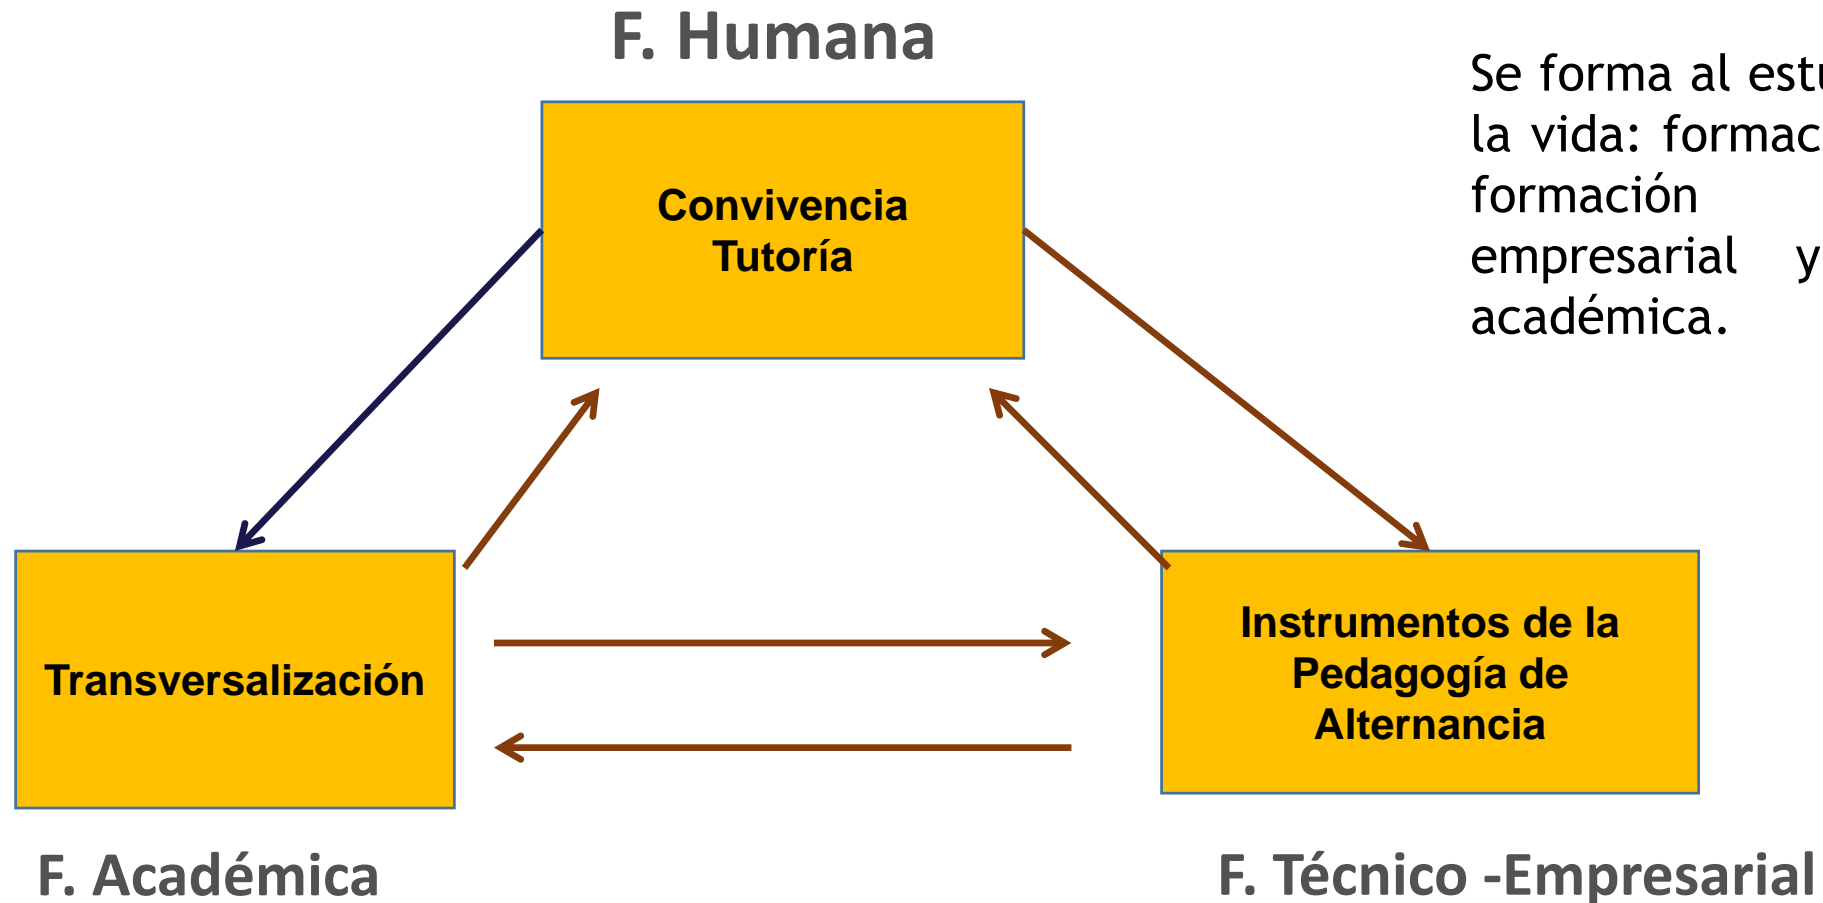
F. Humana

Convivencia
Tutoría

Se forma al estu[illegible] la vida: formac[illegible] formación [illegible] empresarial y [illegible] académica.

Transversalización

Instrumentos de la Pedagogía de Alternancia

F. Académica

F. Técnico -Empresarial